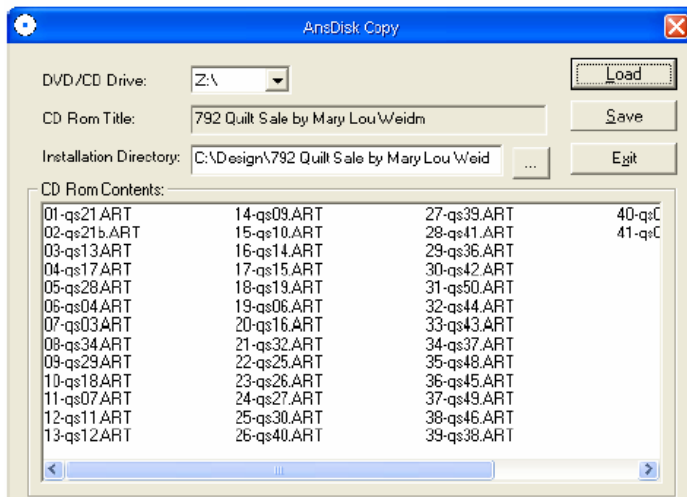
AnsDisk Copy

DVD/CD Drive: Z:\

CD Rom Title: 792 Quilt Sale by Mary Lou Weidm

Installation Directory: C:\Design\792 Quilt Sale by Mary Lou Weid ...

Load

Save

Exit

CD Rom Contents:

01-qs21.ART
02-qs21b.ART
03-qs13ART
04-qs17ART
05-qs28ART
06-qs04ART
07-qs03ART
08-qs34ART
09-qs29ART
10-qs18ART
11-qs07ART
12-qs11ART
13-qs12ART

14-qs09.ART
15-qs10.ART
16-qs14.ART
17-qs15.ART
18-qs19.ART
19-qs06.ART
20-qs16.ART
21-qs32.ART
22-qs25.ART
23-qs26.ART
24-qs27.ART
25-qs30.ART
26-qs40.ART

27-qs39.ART
28-qs41.ART
29-qs36.ART
30-qs42.ART
31-qs50.ART
32-qs44.ART
33-qs43.ART
34-qs37.ART
35-qs48.ART
36-qs45.ART
37-qs49.ART
38-qs46.ART
39-qs38.ART

40-qs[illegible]
41-qs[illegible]